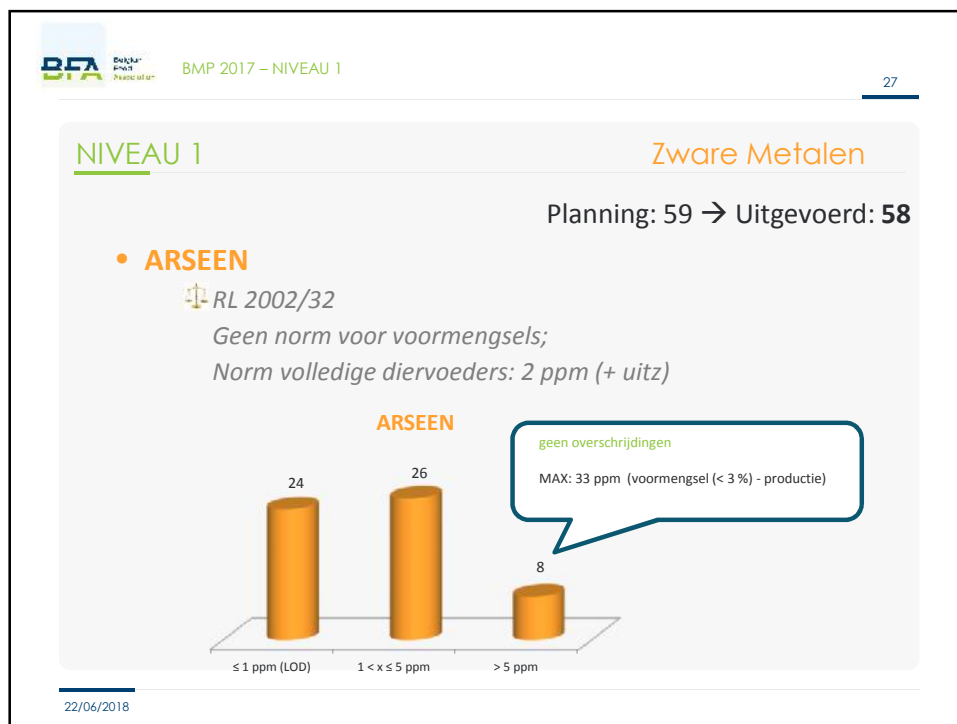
BFA Belgian Feed Association

BMP 2017 – NIVEAU 1

27

NIVEAU 1

Zware Metalen

Planning: 59 → Uitgevoerd: **58**

• **ARSEEN**

RL 2002/32
Geen norm voor voormengsels;
Norm volledige diervoeders: 2 ppm (+ uitz)

ARSEEN

geen overschrijdingen

MAX: 33 ppm (voormengsel (< 3 %) - productie)

24

26

8

≤ 1 ppm (LOD)

1 < x ≤ 5 ppm

> 5 ppm

22/06/2018